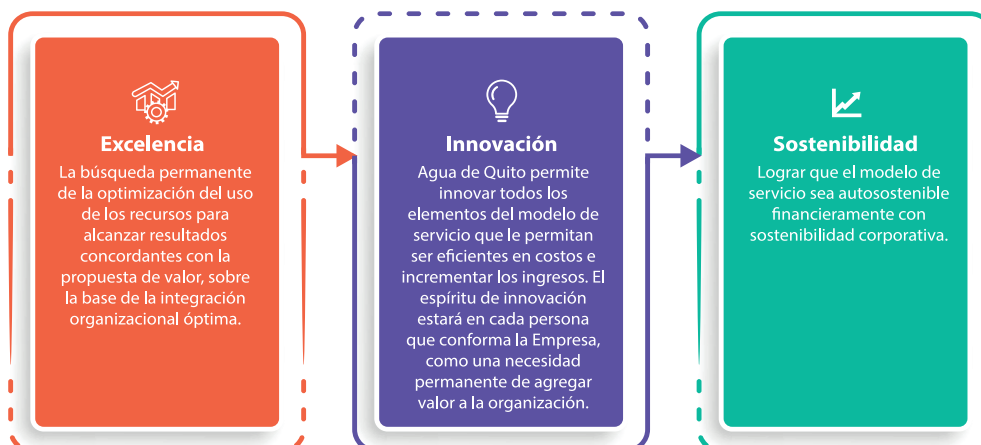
Excelencia

La búsqueda permanente de la optimización del uso de los recursos para alcanzar resultados concordantes con la propuesta de valor, sobre la base de la integración organizacional óptima.

Innovación

Agua de Quito permite innovar todos los elementos del modelo de servicio que le permitan ser eficientes en costos e incrementar los ingresos. El espíritu de innovación estará en cada persona que conforma la Empresa, como una necesidad permanente de agregar valor a la organización.

Sostenibilidad

Lograr que el modelo de servicio sea autosostenible financieramente con sostenibilidad corporativa.